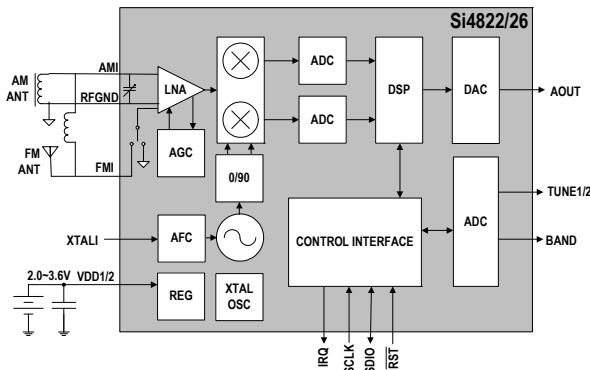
Si4822/26

AM ANT

AMI

RFGND

LNA

FM ANT

FMI

AGC

0/90

ADC

ADC

DSP

DAC

AOUT

TUNE1/2

ADC

BAND

XTALI

AFC

CONTROL INTERFACE

2.0~3.6V

VDD1/2

REG

XTAL OSC

IRQ

SCLK

SDIO

$\overline{RST}$